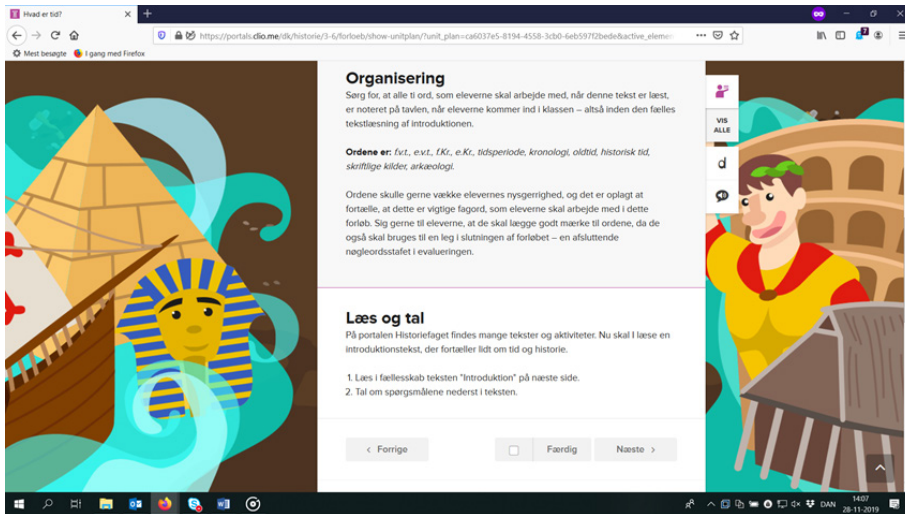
Hvad er tid?

https://portals.clio.me/dk/historie/3-6/forloeb/show-unitplan/?unit_plan=ca6037e5-8194-4558-3cb0-6eb597f2bede&active_elemen

Mest besøgte   I gang med Firefox

Organisering

Sørg for, at alle ti ord, som eleverne skal arbejde med, når denne tekst er læst, er noteret på tavlen, når eleverne kommer ind i klassen – altså inden den fælles tekstlæsning af introduktionen.

Ordene er: fvt., e.v.t., f.Kr., e.Kr., tidsperiode, kronologi, oldtid, historisk tid, skriftlige kilder, arkæologi.

Ordene skulle gerne vække elevernes nysgerrighed, og det er oplagt at fortælle, at dette er vigtige fagord, som eleverne skal arbejde med i dette forløb. Sig gerne til eleverne, at de skal lægge godt mærke til ordene, da de også skal bruges til en leg i slutningen af forløbet – en afsluttende nøgleordsstafet i evalueringen.

Læs og tal

På portalen Historiefaget findes mange tekster og aktiviteter. Nu skal I læse en introduktionstekst, der fortæller lidt om tid og historie.

1. Læs i fællesskab teksten "Introduktion" på næste side.
2. Tal om spørgsmålene nederst i teksten.

VIS ALLE

d

‹ Forrige

Færdig

Næste ›

DAN

14:07
28-11-2019